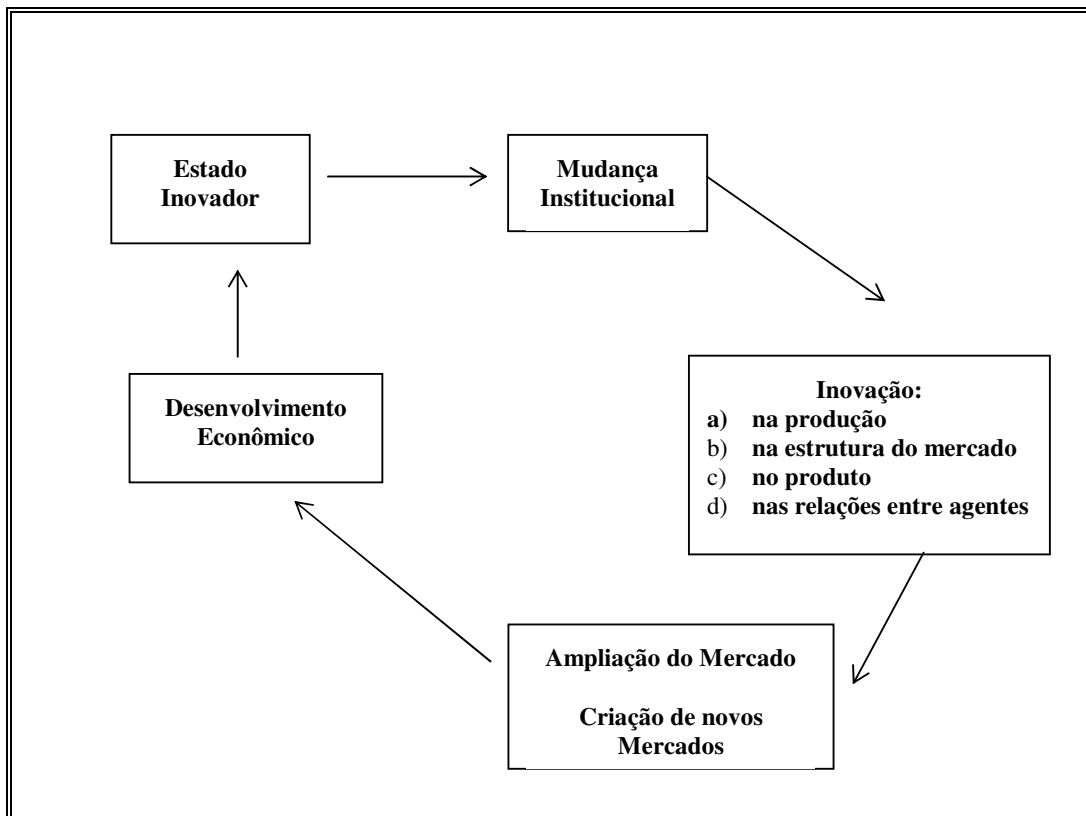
Estado Inovador

Mudança Institucional

Inovação:
a) na produção
b) na estrutura do mercado
c) no produto
d) nas relações entre agentes

Ampliação do Mercado

Criação de novos Mercados

Desenvolvimento Econômico